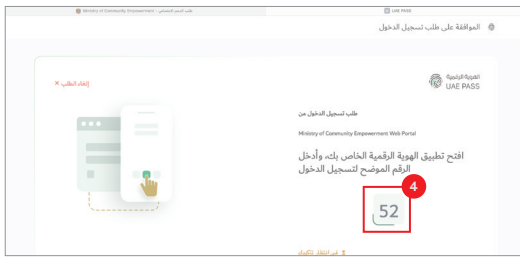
Ministry of Community Empowerment | طلب السجل المجتمعي

UAE PASS

الموافقة على طلب تسجيل الدخول

الهوية الرقمية
UAE PASS

إلغاء الطلب ×

طلب تسجيل الدخول من

Ministry of Community Empowerment Web Portal

افتح تطبيق الهوية الرقمية الخاص بك، وأدخل الرقم الموضح لتسجيل الدخول

4

52

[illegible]